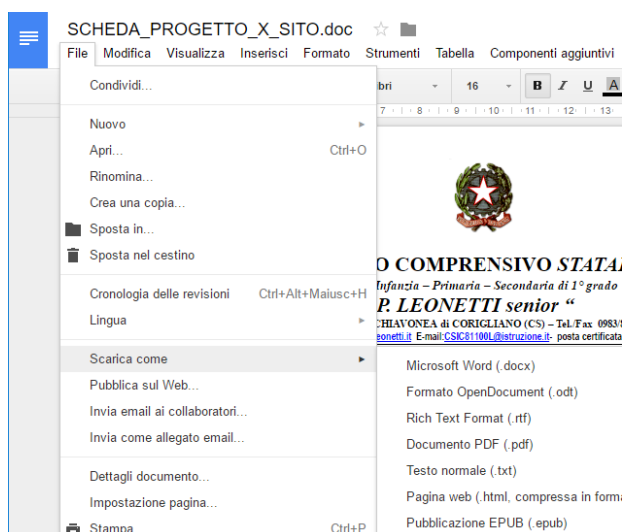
SCHEDA_PROGETTO_X_SITO.doc

File Modifica Visualizza Inserisci Formato Strumenti Tabella Componenti aggiuntivi

Condividi...

Nuovo

Apri... Ctrl+O

Rinomina...

Crea una copia...

Sposta in...

Sposta nel cestino

Cronologia delle revisioni Ctrl+Alt+Maiusc+H

Lingua

Scarica come

Pubblica sul Web...

Invia email ai collaboratori...

Invia come allegato email...

Dettagli documento...

Impostazione pagina...

Stampa Ctrl+P

ibri 16 B I U A

O COMPRENSIVO STATA

Infanzia – Primaria – Secondaria di 1° grado

P. LEONETTI senior "

CHIAVONEA di CORIGLIANO (CS) – Tel./Fax 0983/

eonetti.it E-mail:CSIC81100L@istruzione.it- posta certificata

Microsoft Word (.docx)

Formato OpenDocument (.odt)

Rich Text Format (.rtf)

Documento PDF (.pdf)

Testo normale (.txt)

Pagina web (.html, compressa in forma

Pubblicazione EPUB (.epub)